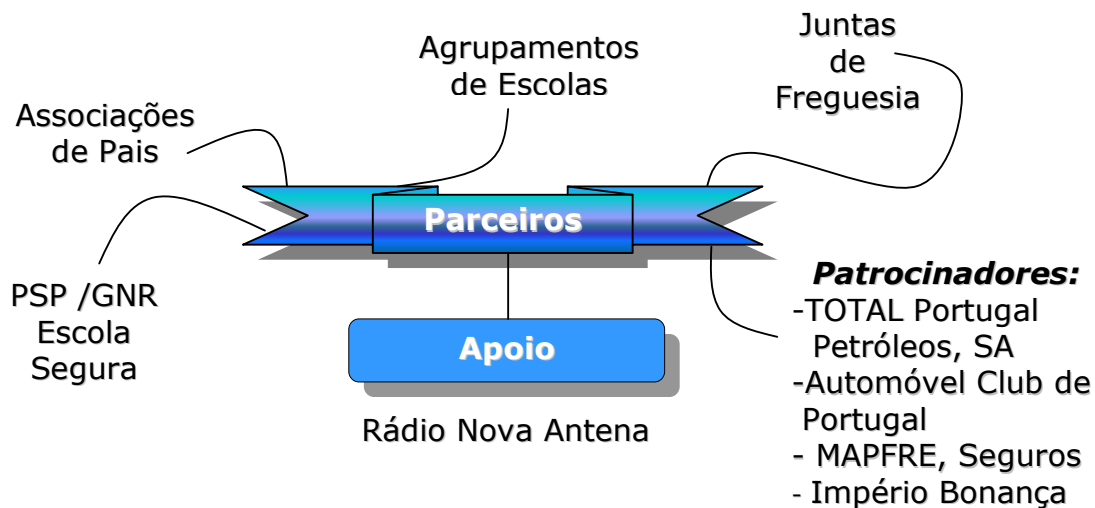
Associações de Pais

Agrupamentos de Escolas

Juntas de Freguesia

Parceiros

PSP /GNR Escola Segura

Apoio

Rádio Nova Antena

Patrocinadores:
-TOTAL Portugal Petróleos, SA
-Automóvel Club de Portugal
- MAPFRE, Seguros
- Império Bonança